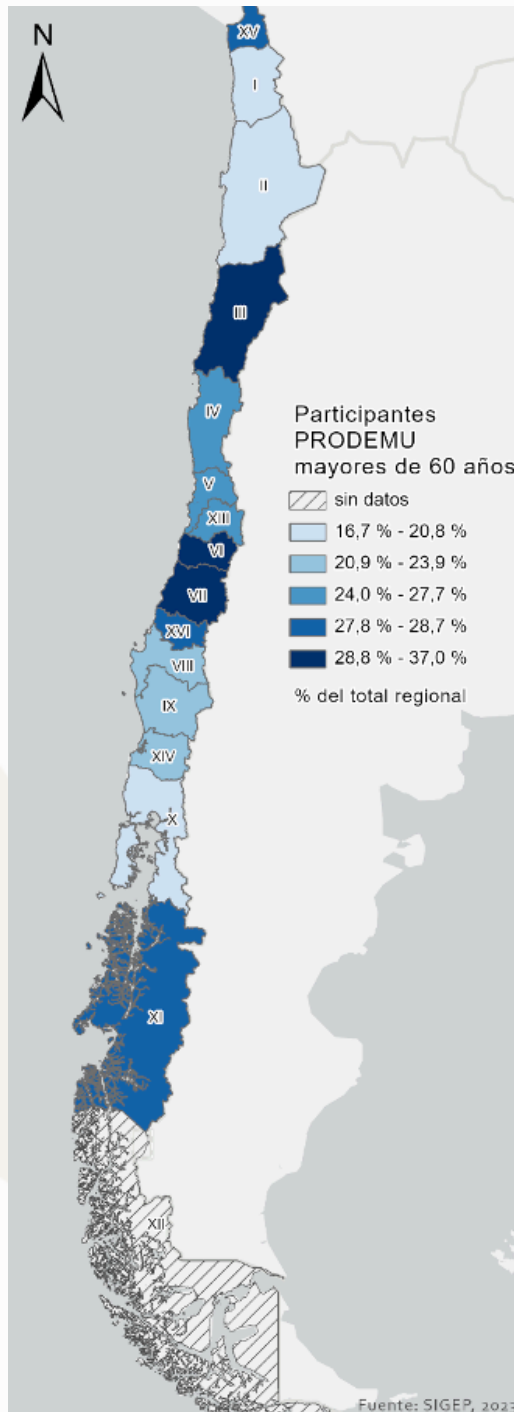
N

XV
I
II
III
IV
V
XIII
VI
VII
XVI
VIII
IX
XIV
X
XI
XII

Participantes PRODEMU mayores de 60 años

sin datos
16,7 % - 20,8 %
20,9 % - 23,9 %
24,0 % - 27,7 %
27,8 % - 28,7 %
28,8 % - 37,0 %

% del total regional

Fuente: SIGEP, 202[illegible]